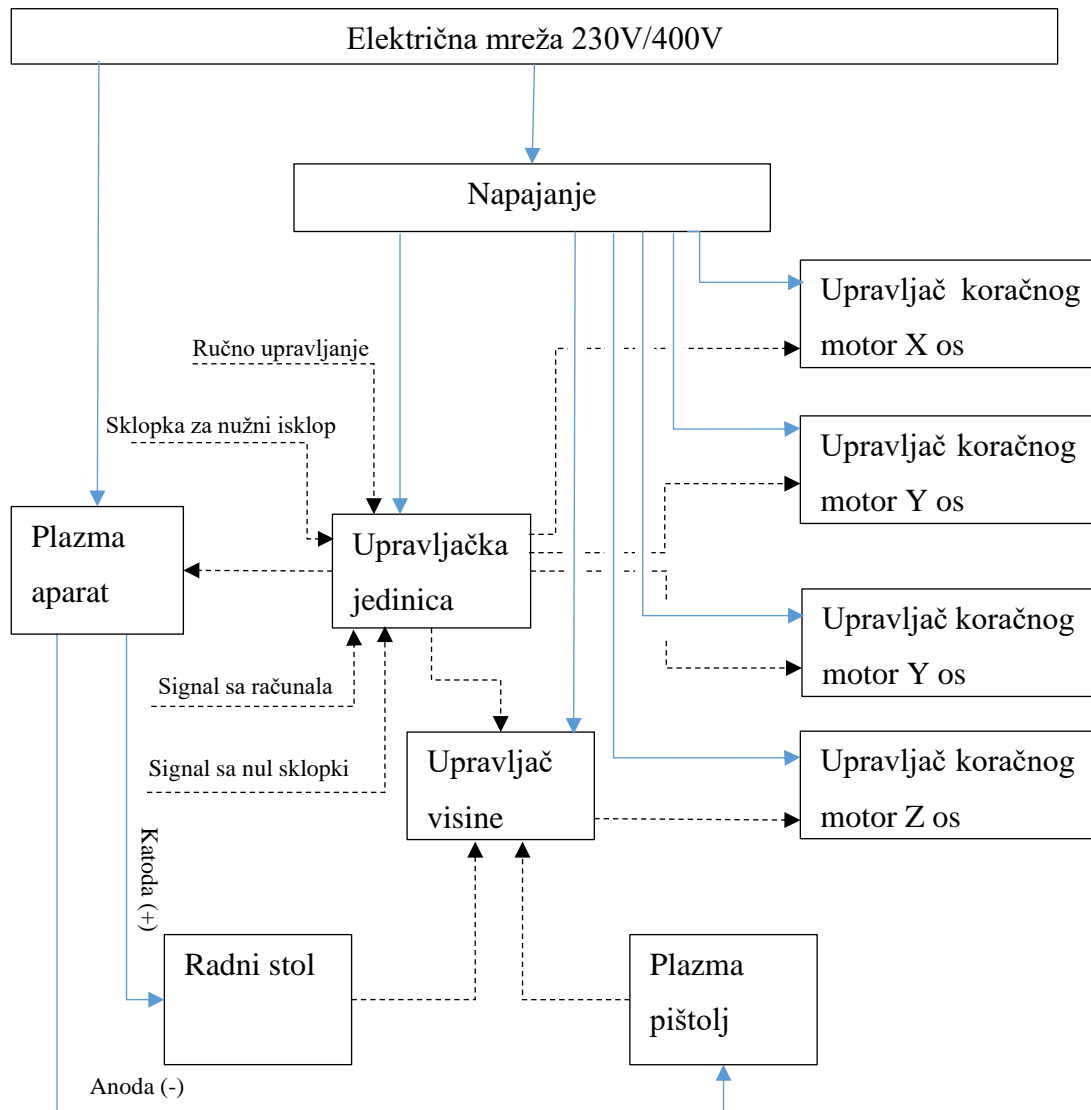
Električna mreža 230V/400V

Napajanje

Upravljač koračnog motor X os

Upravljač koračnog motor Y os

Upravljač koračnog motor Y os

Upravljač koračnog motor Z os

Ručno upravljanje

Sklopka za nužni isklop

Plazma aparat

Upravljačka jedinica

Signal sa računala

Signal sa nul sklopki

Upravljač visine

Katoda (+)

Radni stol

Plazma pištolj

Anoda (-)